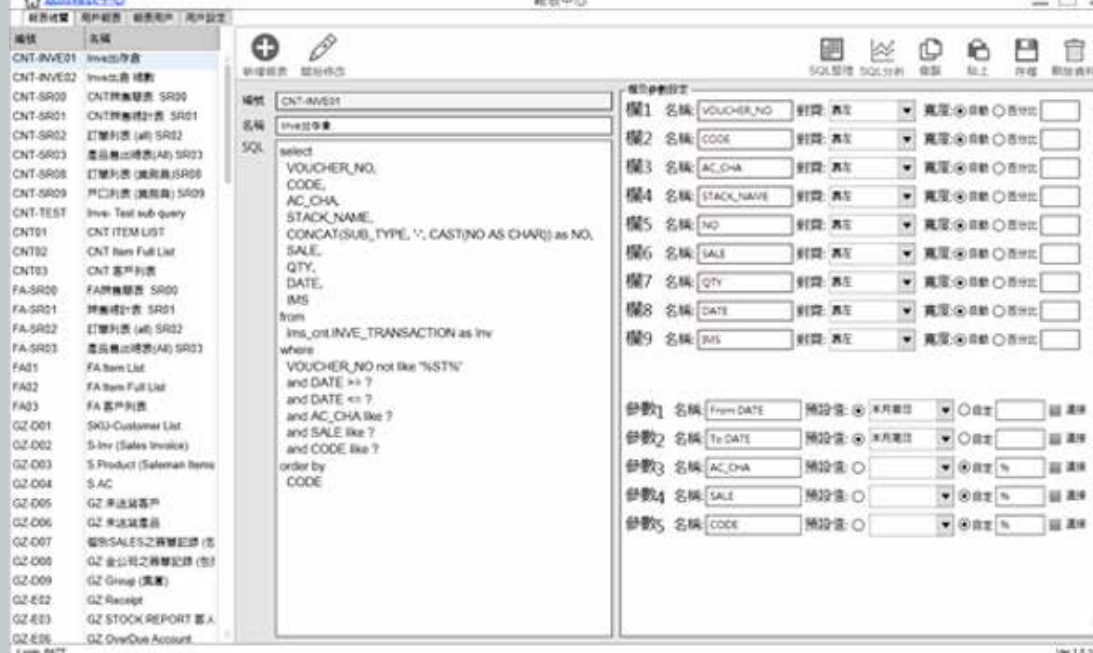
報表中心

報表維護 | 用戶維護 | 報表用戶 | 用戶設定

| 編號 | 名稱 |
|---|---|
| CNT-INVE01 | Inve出存表 |
| CNT-INVE02 | Inve出表 總數 |
| CNT-SR00 | CNT銷售報表 SR00 |
| CNT-SR01 | CNT銷售統計表 SR01 |
| CNT-SR02 | 訂單列表 (all) SR02 |
| CNT-SR03 | 產品售出總表(All) SR03 |
| CNT-SR08 | 訂單列表 (進貨商)SR08 |
| CNT-SR09 | 戶口列表 (進貨商) SR09 |
| CNT-TEST | Inve- Test sub query |
| CNT01 | CNT ITEM LIST |
| CNT02 | CNT Item Full List |
| CNT03 | CNT 客戶列表 |
| FA-SR00 | FA銷售報表 SR00 |
| FA-SR01 | 銷售統計表 SR01 |
| FA-SR02 | 訂單列表 (all) SR02 |
| FA-SR03 | 產品售出總表(All) SR03 |
| FA01 | FA Item List |
| FA02 | FA Item Full List |
| FA03 | FA 客戶列表 |
| GZ-D01 | SKU-Customer List |
| GZ-D02 | S-Inv (Sales Invoice) |
| GZ-D03 | S.Product (Salesman Items |
| GZ-D04 | S.AC |
| GZ-D05 | GZ 未送貨客戶 |
| GZ-D06 | GZ 未送貨產品 |
| GZ-D07 | 個別SALES之銷售記錄 (怎 |
| GZ-D08 | GZ 全公司之銷售記錄 (包 |
| GZ-D09 | GZ Group (集團) |
| GZ-E02 | GZ Receipt |
| GZ-E03 | GZ STOCK REPORT 客人 |
| GZ-E06 | GZ OverDue Account |

新增報表 開始修改

SQL整理 SQL分析 複製 貼上 保存 刪除資料

編號 CNT-INVE01
名稱 Inve出存表
SQL
select
VOUCHER_NO,
CODE,
AC_CHA,
STACK_NAME,
CONCAT(SUB_TYPE, '-', CAST(NO AS CHAR)) as NO,
SALE,
QTY,
DATE,
IMS
from
ims_cnt.INVE_TRANSACTION as Inv
where
VOUCHER_NO not like '%ST%'
and DATE >= ?
and DATE <= ?
and AC_CHA like ?
and SALE like ?
and CODE like ?
order by
CODE

報表參數設定
欄1 名稱: VOUCHER_NO 對齊: 靠左 寬度: ◉自動 ○百分比
欄2 名稱: CODE 對齊: 靠左 寬度: ◉自動 ○百分比
欄3 名稱: AC_CHA 對齊: 靠左 寬度: ◉自動 ○百分比
欄4 名稱: STACK_NAME 對齊: 靠左 寬度: ◉自動 ○百分比
欄5 名稱: NO 對齊: 靠左 寬度: ◉自動 ○百分比
欄6 名稱: SALE 對齊: 靠左 寬度: ◉自動 ○百分比
欄7 名稱: QTY 對齊: 靠左 寬度: ◉自動 ○百分比
欄8 名稱: DATE 對齊: 靠左 寬度: ◉自動 ○百分比
欄9 名稱: IMS 對齊: 靠左 寬度: ◉自動 ○百分比

參數1 名稱: From DATE 預設值: ◉ 本月首日 ○自定 選擇
參數2 名稱: To DATE 預設值: ◉ 本月尾日 ○自定 選擇
參數3 名稱: AC_CHA 預設值: ○ ◉自定 % 選擇
參數4 名稱: SALE 預設值: ○ ◉自定 % 選擇
參數5 名稱: CODE 預設值: ○ ◉自定 % 選擇

Login: PATT
Ver 1.0.1